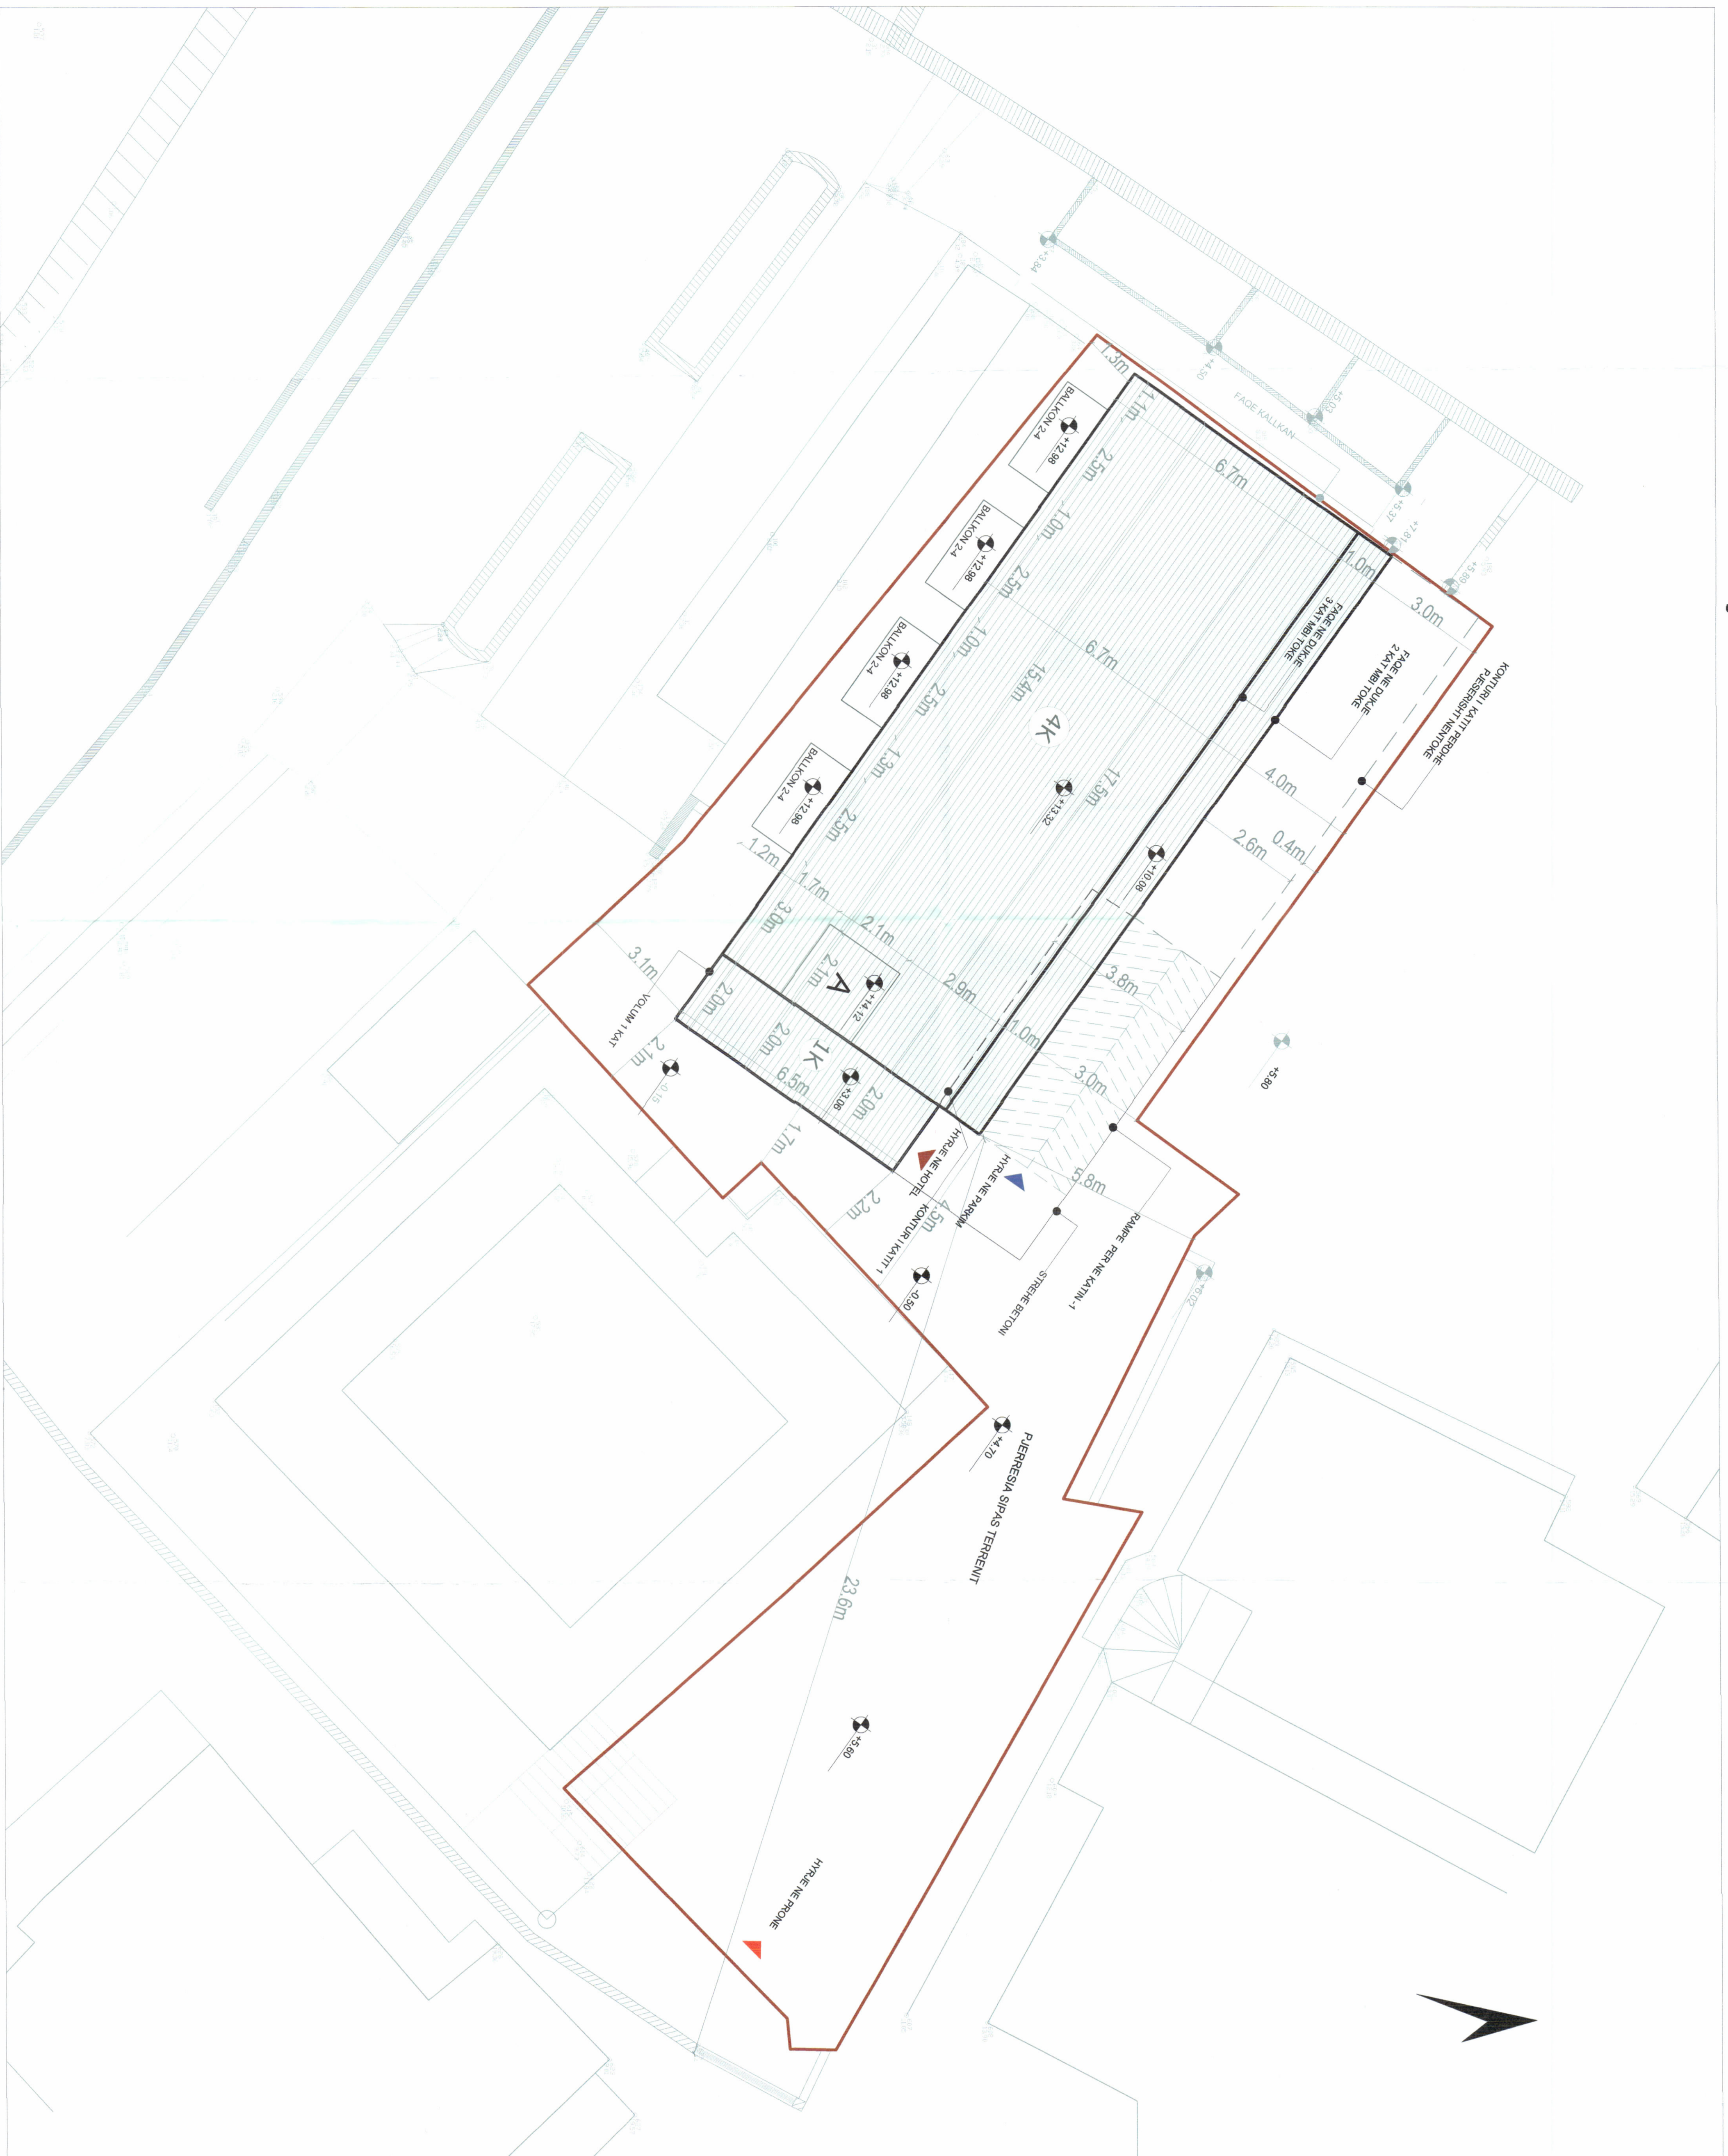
+3.84
+4.90
+5.00
FAGE KALLKAN
+7.81
+5.37
+5.99
1.3m
1.1m
BALLKON 2-4
+12.98
2.5m
6.7m
BALLKON 2-4
+12.98
1.0m
2.5m
1.0m
3.0m
FAQE NE DUKJE 3 KAT MBI TOKE
FAQE NE DUKJE 2 KAT MBI TOKE
KONTURI I KATIT PERDHE PJESERISHT NENTOKE
BALLKON 2-4
+12.98
1.0m
6.7m
2.5m
15.4m
4K
BALLKON 2-4
+12.98
1.3m
+13.32
11.5m
4.0m
2.5m
1.2m
2.6m
0.4m
+10.06
1.7m
3.0m
2.1m
2.1m
A
+14.12
2.9m
3.8m
3.1m
VOLUM 1 KAT
2.0m
1.0m
2.0m
1K
2.1m
-0.15
6.5m
+3.06
2.0m
3.0m
+5.80
1.7m
HYRJE NE HOTEL
HYRJE NE PARKIM
5.8m
2.2m
4.5m
KONTUR I KATIT 1
RAMPE PER NE KATIN -1
STREHE BETONI
-0.50
+6.02
+4.70
PJERRESIA SIPAS TERRENIT
23.6m
+5.60
HYRJE NE PRONE